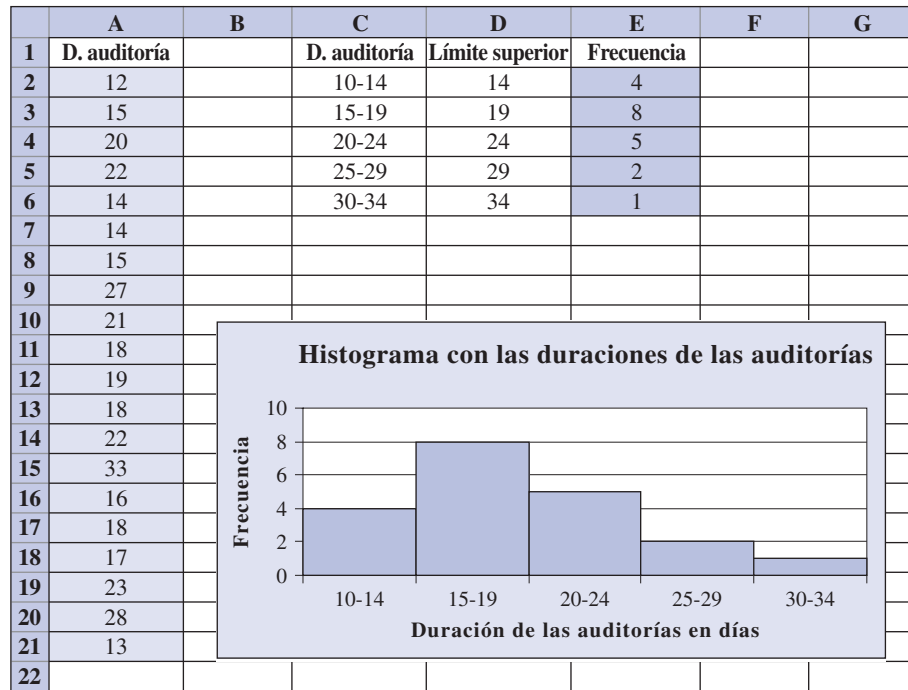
| | A | B | C | D | E | F | G |
|---|---|---|---|---|---|---|---|
| 1 | D. auditoría | | D. auditoría | Límite superior | Frecuencia | | |
| 2 | 12 | | 10-14 | 14 | 4 | | |
| 3 | 15 | | 15-19 | 19 | 8 | | |
| 4 | 20 | | 20-24 | 24 | 5 | | |
| 5 | 22 | | 25-29 | 29 | 2 | | |
| 6 | 14 | | 30-34 | 34 | 1 | | |
| 7 | 14 | | | | | | |
| 8 | 15 | | | | | | |
| 9 | 27 | | | | | | |
| 10 | 21 | | | | | | |
| 11 | 18 | | | | | | |
| 12 | 19 | | | | | | |
| 13 | 18 | | | | | | |
| 14 | 22 | | | | | | |
| 15 | 33 | | | | | | |
| 16 | 16 | | | | | | |
| 17 | 18 | | | | | | |
| 18 | 17 | | | | | | |
| 19 | 23 | | | | | | |
| 20 | 28 | | | | | | |
| 21 | 13 | | | | | | |
| 22 | | | | | | | |

Histograma con las duraciones de las auditorías

Frecuencia

10
8
6
4
2
0

10-14 15-19 20-24 25-29 30-34

Duración de las auditorías en días